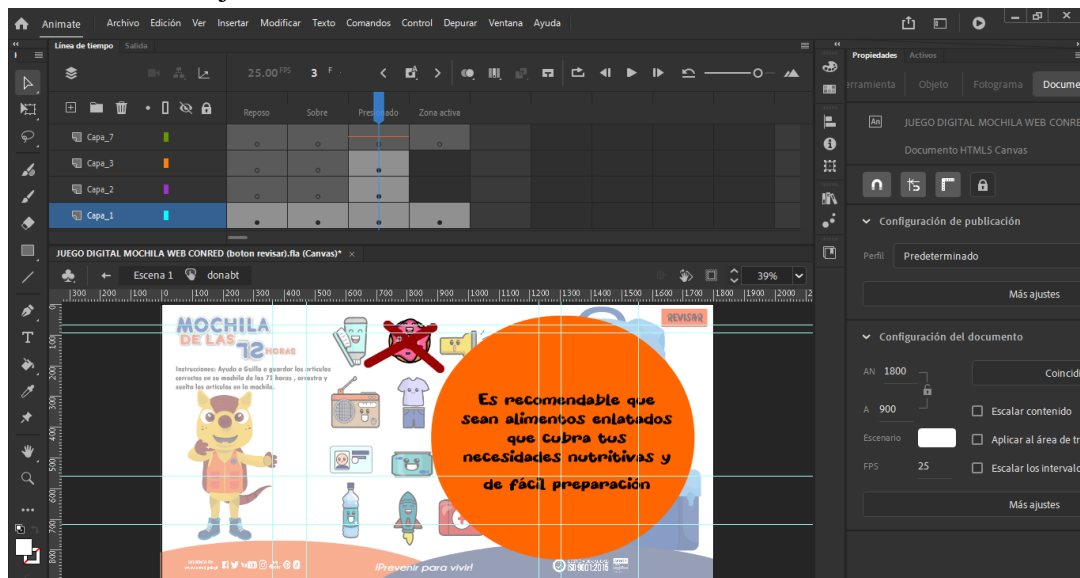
Animate Archivo Edición Ver Insertar Modificar Texto Comandos Control Depurar Ventana Ayuda

Línea de tiempo Salida

25.00 FPS 3 F

Reposo Sobre Presionado Zona activa

Capa_7
Capa_3
Capa_2
Capa_1

JUEGO DIGITAL MOCHILA WEB CONRED (boton revisar).fla (Canvas)* ×

Escena 1 donabt

39%

|300 |200 |100 |0 |100 |200 |300 |400 |500 |600 |700 |800 |900 |1000 |1100 |1200 |1300 |1400 |1500 |1600 |1700 |1800 |1900 |2000

MOCHILA DE LAS 72 HORAS

Instrucciones: Ayuda a Guilla a guardar los artículos correctos en su mochila de las 72 horas, arrastra y suelta los artículos en la mochila.

REVISAR

Es recomendable que sean alimentos enlatados que cubra tus necesidades nutritivas y de fácil preparación

¡Prevenir para vivir!

Propiedades Activos

erramienta Objeto Fotograma Documen

JUEGO DIGITAL MOCHILA WEB CONRE

Documento HTML5 Canvas

Configuración de publicación

Perfil Predeterminado

Más ajustes

Configuración del documento

AN 1800

A 900

Coincid

Escalar contenido

Escenario

Aplicar al área de tr

FPS 25

Escalar los intervalo

Más ajustes